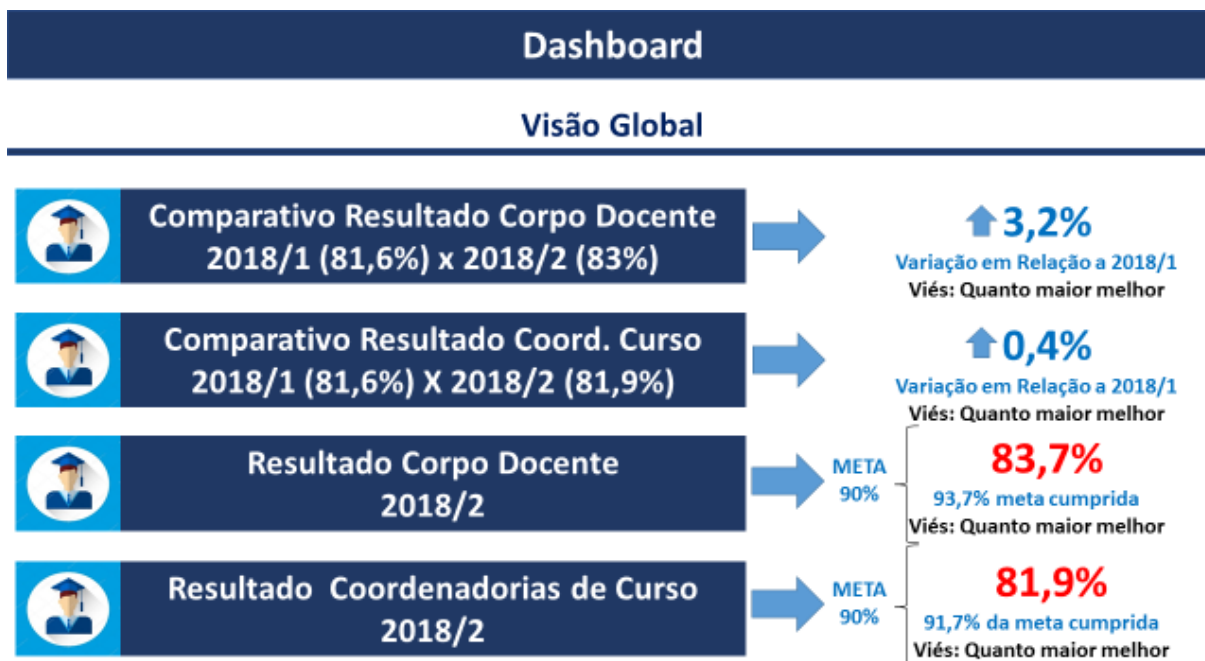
Dashboard

Visão Global

Comparativo Resultado Corpo Docente 2018/1 (81,6%) x 2018/2 (83%)

3,2%
Variação em Relação a 2018/1
Viés: Quanto maior melhor

Comparativo Resultado Coord. Curso 2018/1 (81,6%) X 2018/2 (81,9%)

0,4%
Variação em Relação a 2018/1
Viés: Quanto maior melhor

Resultado Corpo Docente 2018/2

META 90%

83,7%
93,7% meta cumprida
Viés: Quanto maior melhor

Resultado Coordenadorias de Curso 2018/2

META 90%

81,9%
91,7% da meta cumprida
Viés: Quanto maior melhor